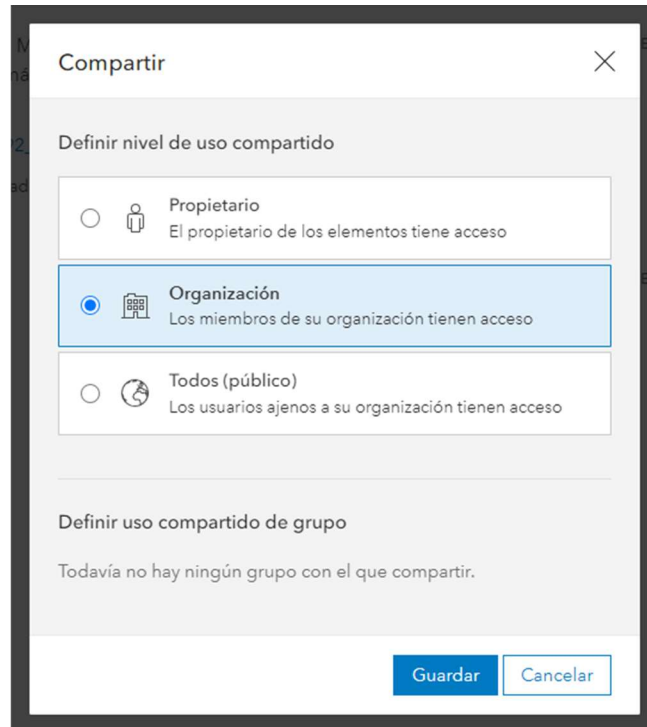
Compartir

Definir nivel de uso compartido

Propietario
El propietario de los elementos tiene acceso

Organización
Los miembros de su organización tienen acceso

Todos (público)
Los usuarios ajenos a su organización tienen acceso

Definir uso compartido de grupo

Todavía no hay ningún grupo con el que compartir.

Guardar
Cancelar